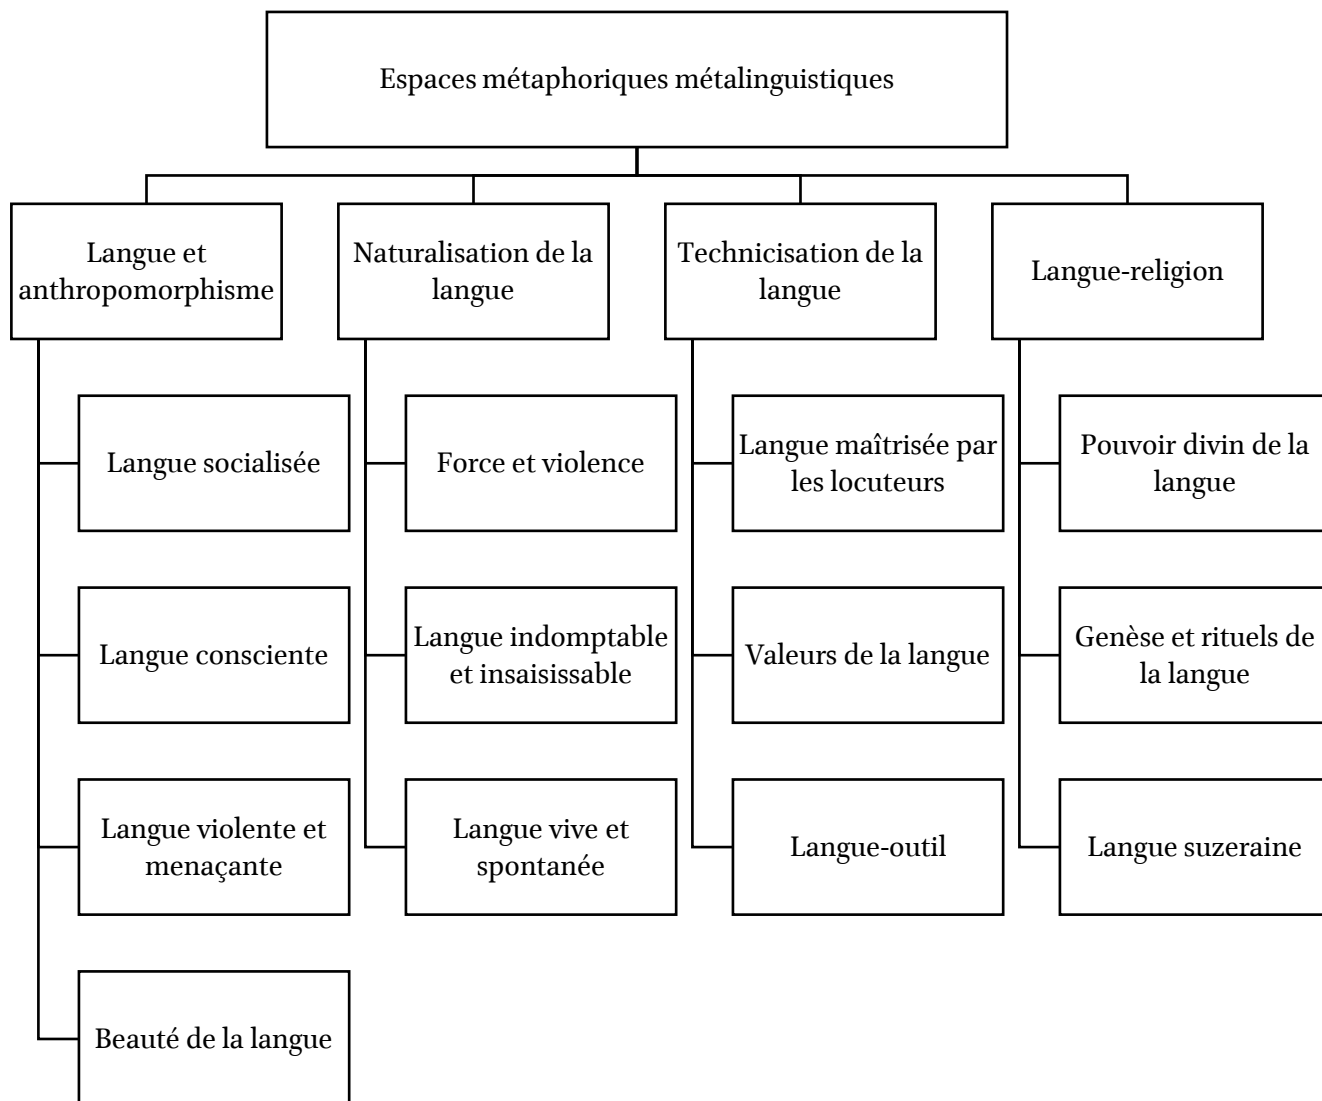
Espaces métaphoriques métalinguistiques

Langue et anthropomorphisme

Langue socialisée

Langue consciente

Langue violente et menaçante

Beauté de la langue

Naturalisation de la langue

Force et violence

Langue indomptable et insaisissable

Langue vive et spontanée

Technicisation de la langue

Langue maîtrisée par les locuteurs

Valeurs de la langue

Langue-outil

Langue-religion

Pouvoir divin de la langue

Genèse et rituels de la langue

Langue suzeraine